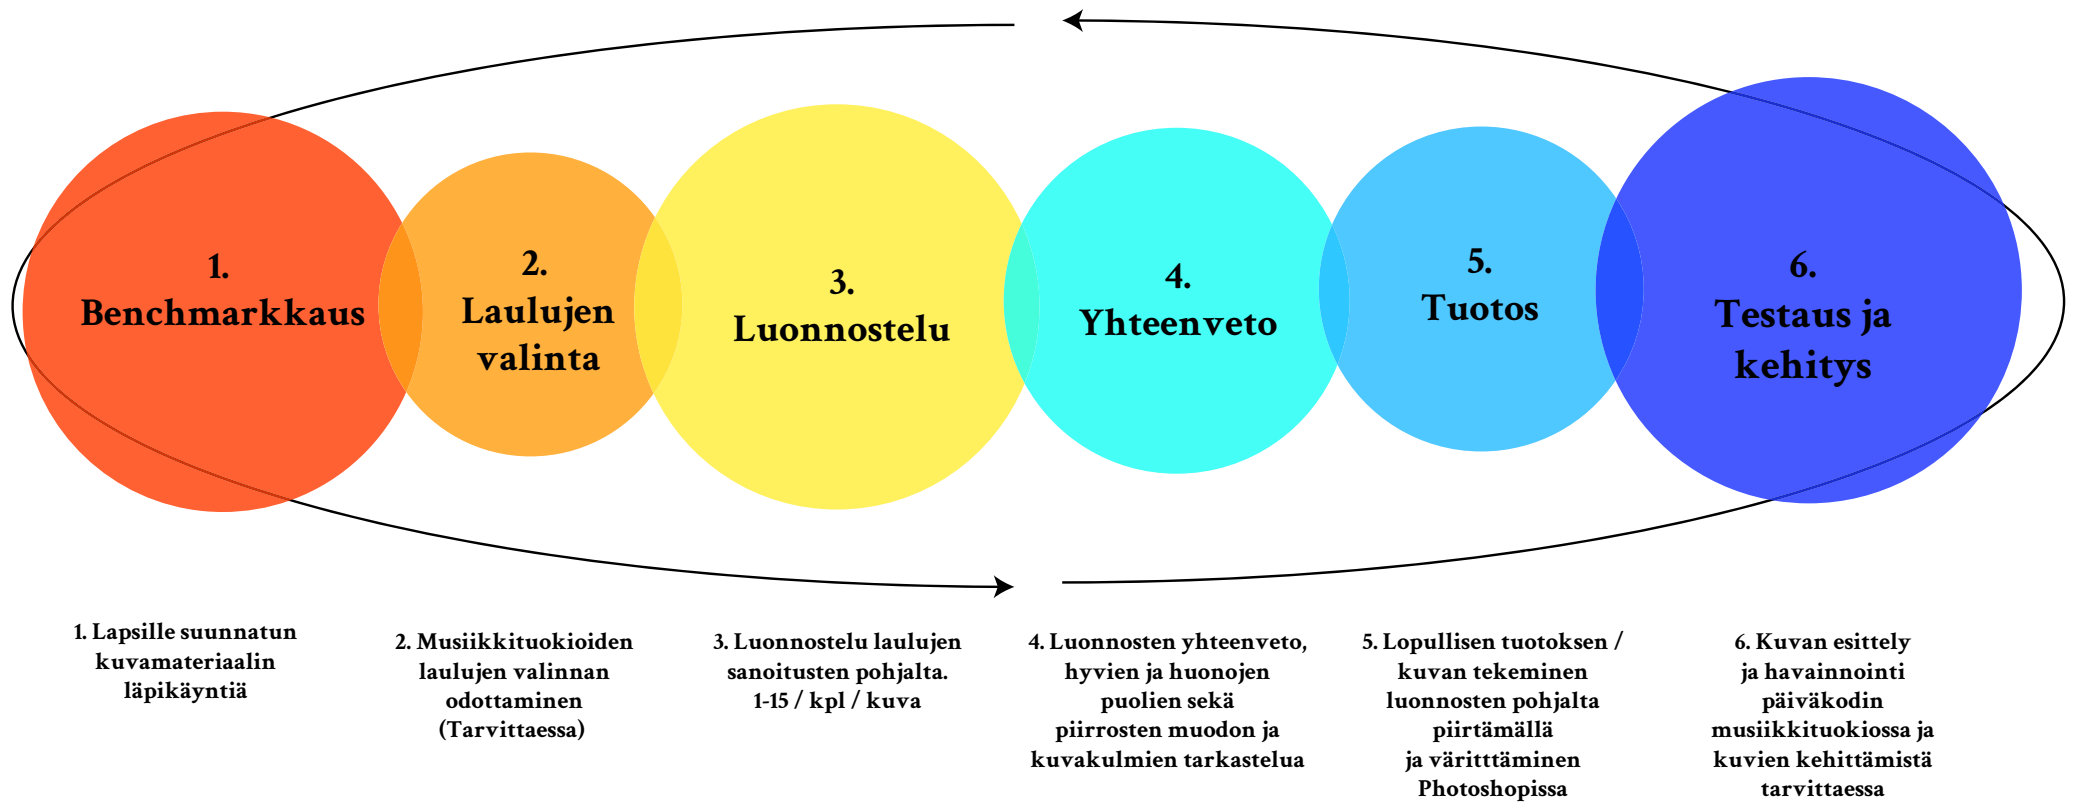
1.
Benchmarkkaus

2.
Laulujen valinta

3.
Luonnostelu

4.
Yhteenveto

5.
Tuotos

6.
Testaus ja kehitys

1. Lapsille suunnatun kuvamateriaalin läpikäyntiä

2. Musiikkituokioiden laulujen valinnan odottaminen (Tarvittaessa)

3. Luonnostelu laulujen sanoitusten pohjalta. 1-15 / kpl / kuva

4. Luonnosten yhteenveto, hyvien ja huonojen puolien sekä piirrosten muodon ja kuvakulmien tarkastelua

5. Lopullisen tuotoksen / kuvan tekeminen luonnosten pohjalta piirtämällä ja väritttäminen Photoshopissa

6. Kuvan esittely ja havainnointi päiväkodin musiikkituokiossa ja kuvien kehittämistä tarvittaessa